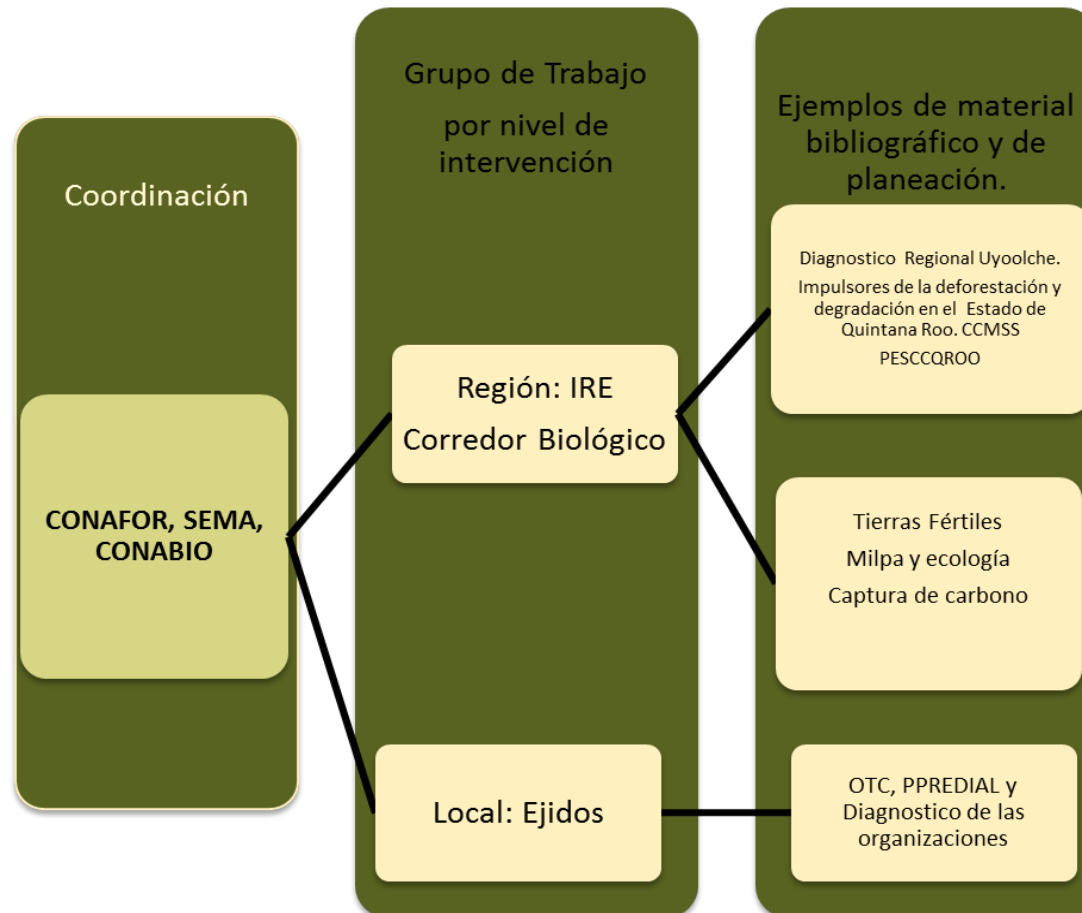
Coordinación

CONAFOR, SEMA, CONABIO

Grupo de Trabajo por nivel de intervención

Región: IRE Corredor Biológico

Local: Ejidos

Ejemplos de material bibliográfico y de planeación.

Diagnostico Regional Uyoolche.
Impulsores de la deforestación y degradación en el Estado de Quintana Roo. CCMSS
PESCCQROO

Tierras Fértiles
Milpa y ecología
Captura de carbono

OTC, PPREDIAL y Diagnostico de las organizaciones